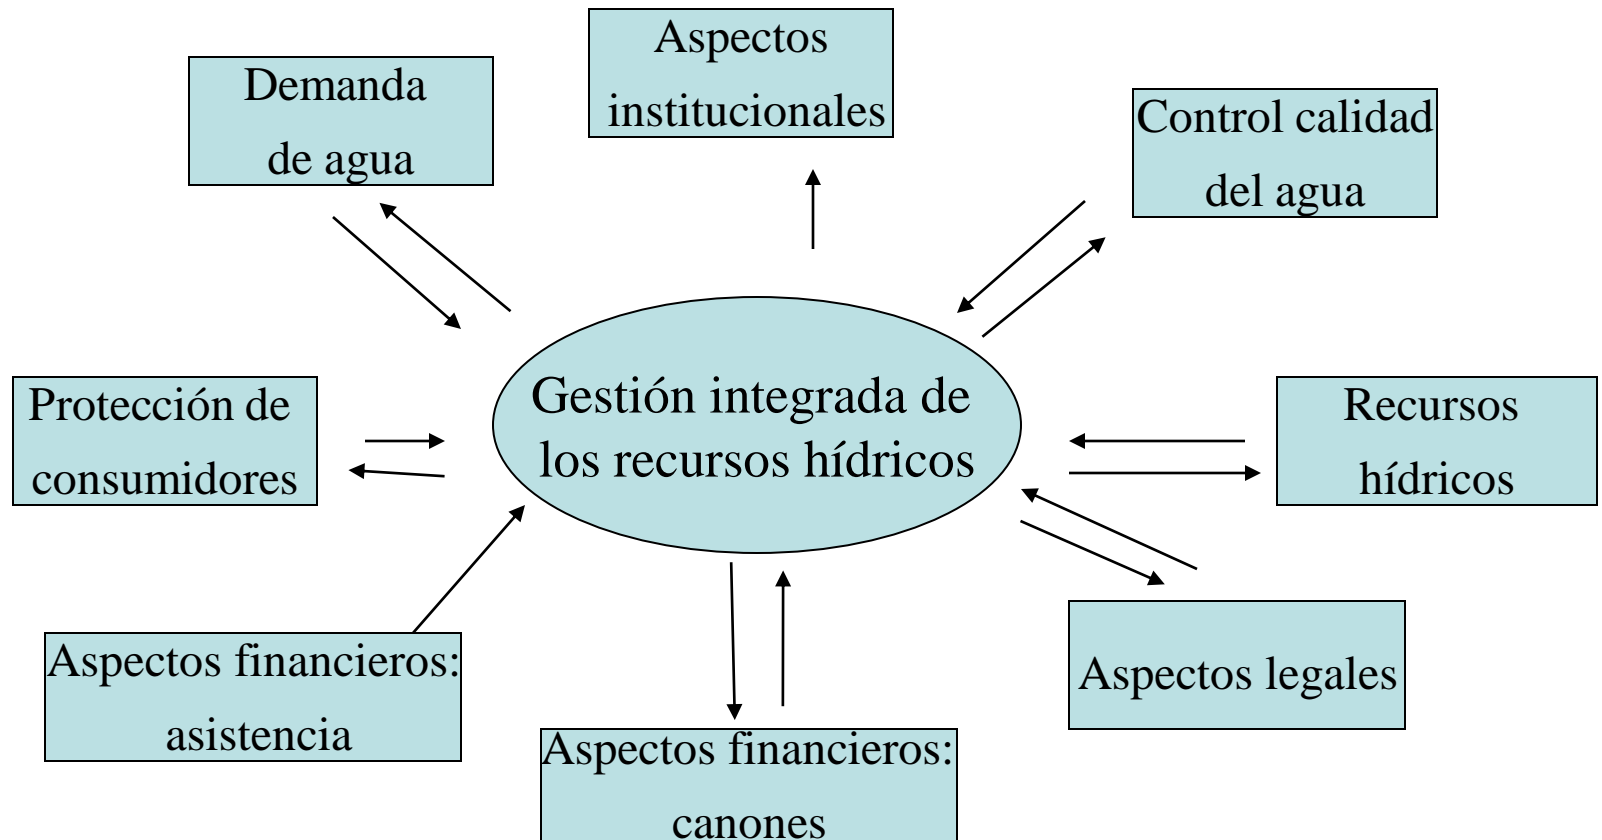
Aspectos institucionales

Demanda de agua

Control calidad del agua

Gestión integrada de los recursos hídricos

Protección de consumidores

Recursos hídricos

Aspectos financieros: asistencia

Aspectos legales

Aspectos financieros: canones